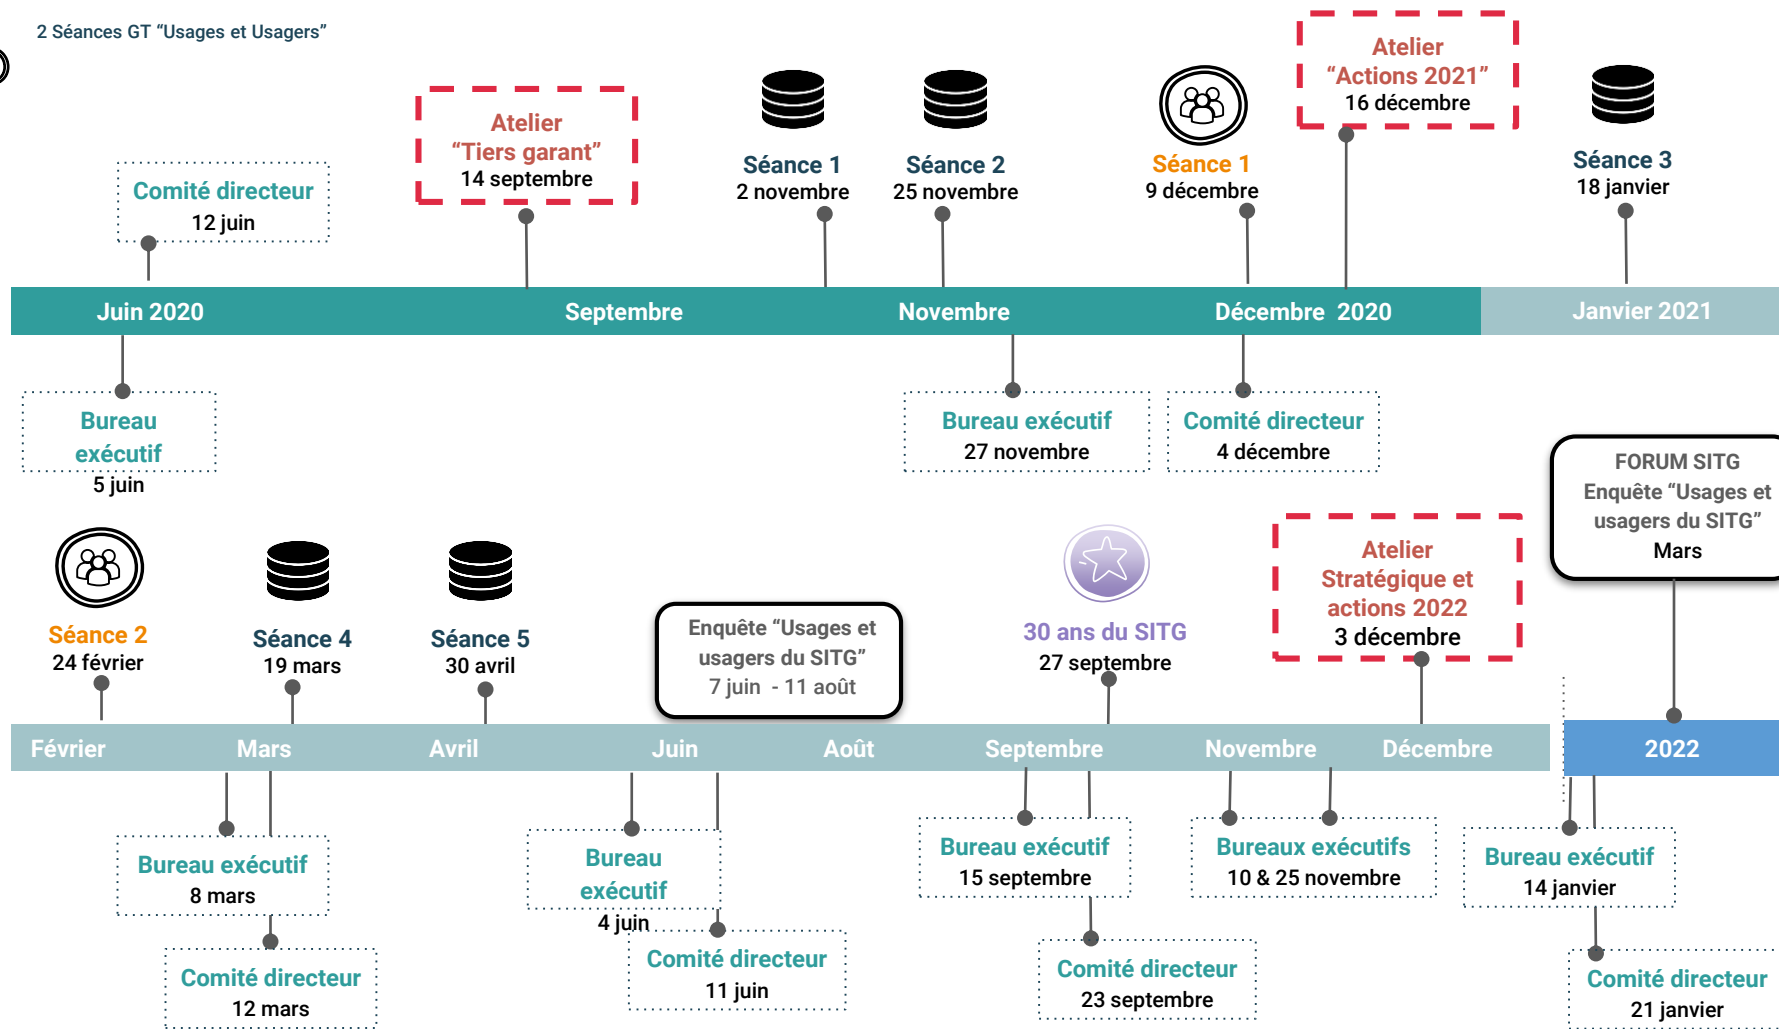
2 Séances GT “Usages et Usagers”

Comité directeur
12 juin

Atelier
“Tiers garant”
14 septembre

Séance 1
2 novembre

Séance 2
25 novembre

Séance 1
9 décembre

Atelier
“Actions 2021”
16 décembre

Séance 3
18 janvier

Juin 2020

Septembre

Novembre

Décembre 2020

Janvier 2021

Bureau exécutif
5 juin

Bureau exécutif
27 novembre

Comité directeur
4 décembre

FORUM SITG
Enquête “Usages et usagers du SITG”
Mars

Séance 2
24 février

Séance 4
19 mars

Séance 5
30 avril

Enquête “Usages et usagers du SITG”
7 juin - 11 août

30 ans du SITG
27 septembre

Atelier
Stratégique et actions 2022
3 décembre

Février

Mars

Avril

Juin

Août

Septembre

Novembre

Décembre

2022

Bureau exécutif
8 mars

Comité directeur
12 mars

Bureau exécutif
4 juin

Comité directeur
11 juin

Bureau exécutif
15 septembre

Comité directeur
23 septembre

Bureaux exécutifs
10 & 25 novembre

Bureau exécutif
14 janvier

Comité directeur
21 janvier